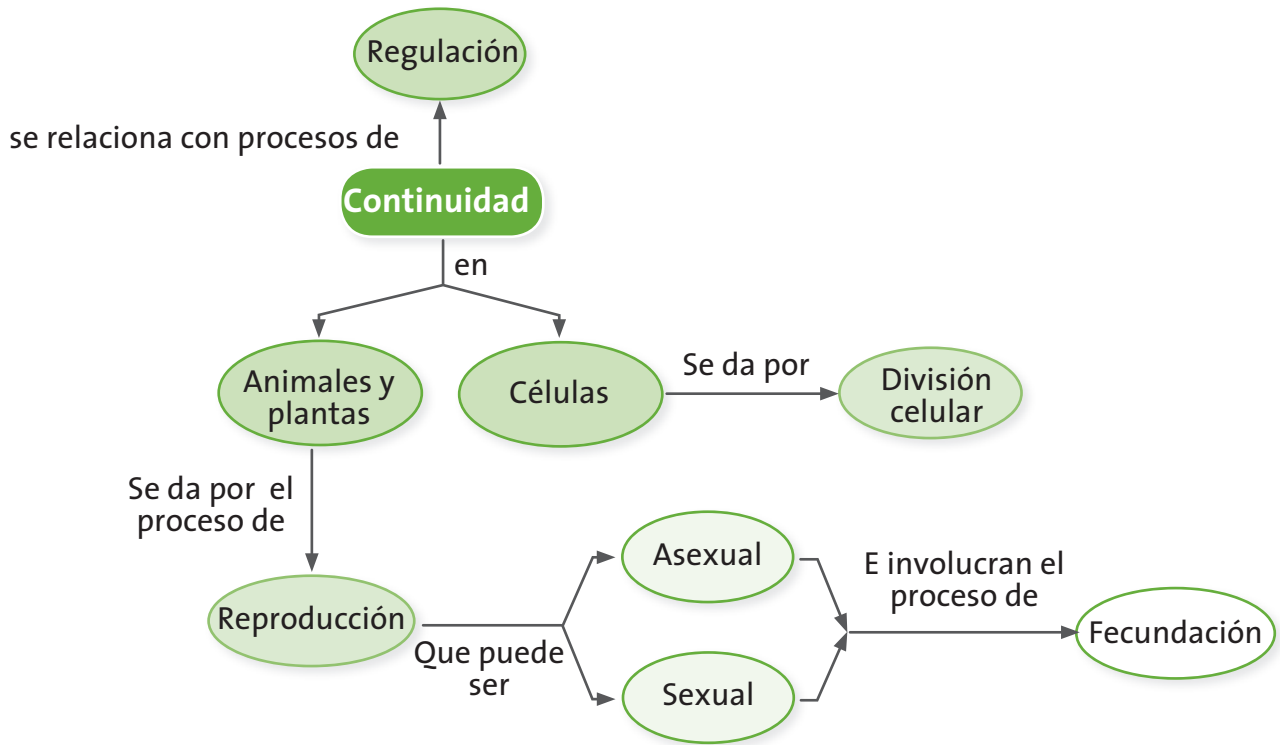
Regulación

se relaciona con procesos de

Continuidad

en

Animales y plantas

Células

Se da por

División celular

Se da por el proceso de

Reproducción

Que puede ser

Asexual

Sexual

E involucran el proceso de

Fecundación